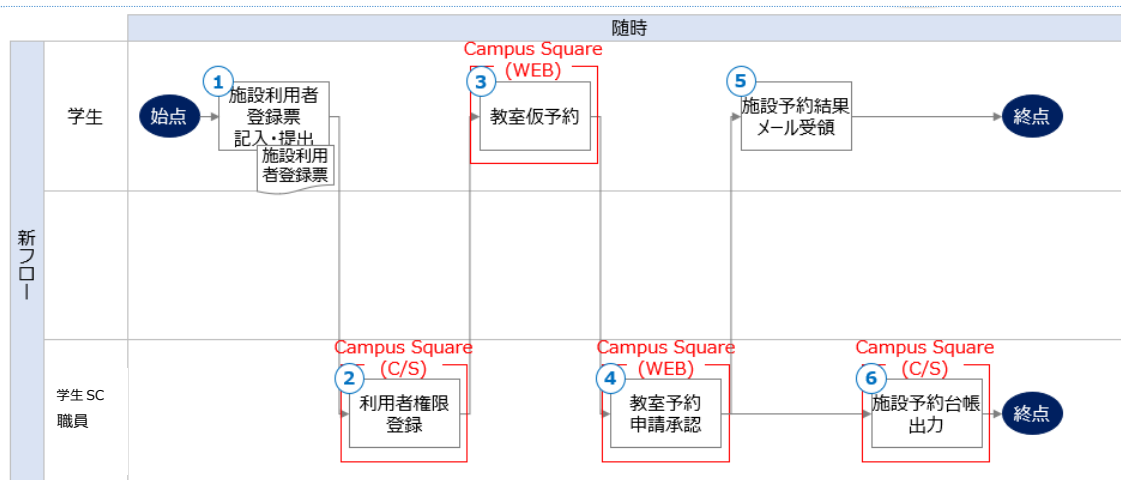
随時

新フロー

学生

始点

1
施設利用者登録票記入・提出

施設利用者登録票

Campus Square（WEB）
3
教室仮予約

5
施設予約結果メール受領

終点

学生SC
職員

Campus Square（C/S）
2
利用者権限登録

Campus Square（WEB）
4
教室予約申請承認

Campus Square（C/S）
6
施設予約台帳出力

終点